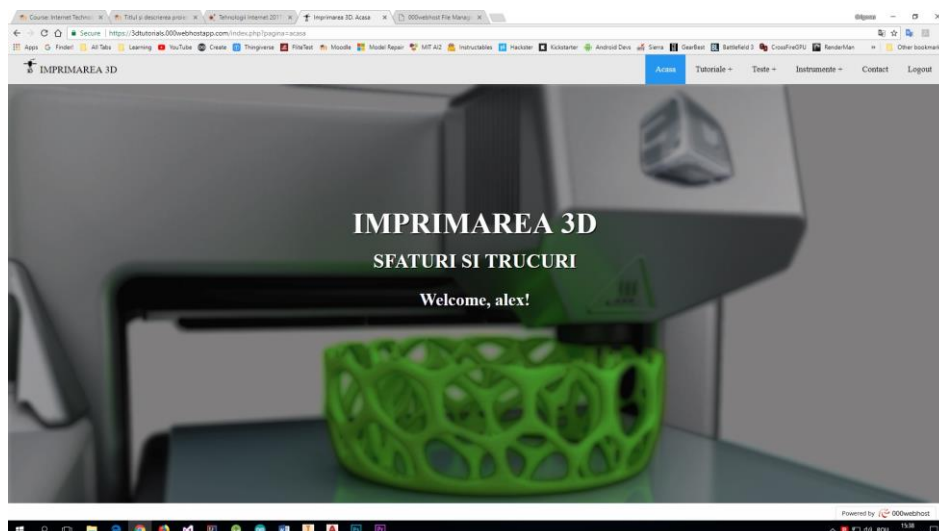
Course: Internet Techno × Titlul și descrierea proie × Tehnologii Internet 2017 × Imprimarea 3D. Acasa × 000webhost File Manag ×

Secure | https://3dtutorials.000webhostapp.com/index.php?pagina=acasa

Apps Findert All Tabs Learning YouTube Create Thingiverse FliteTest Moodle Model Repair MIT AI2 Instructables Hackster Kickstarter Android Devs Sierra GearBest Battlefield 3 CrossFireGFU RenderMan » Other bookmarks

IMPRIMAREA 3D

Acasa Tutoriale ▾ Teste ▾ Instrumente ▾ Contact Logout

IMPRIMAREA 3D

SFATURI SI TRUCURI

Welcome, alex!

Powered by 000webhost